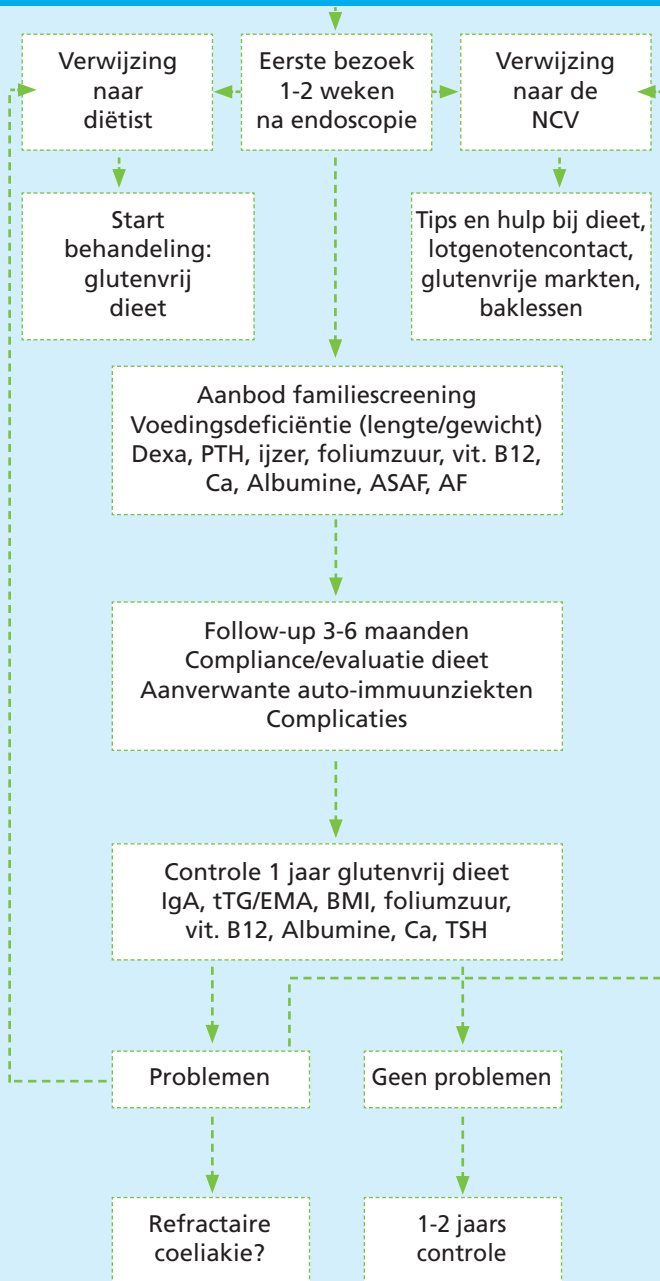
Verwijzing naar diëtist

Eerste bezoek 1-2 weken na endoscopie

Verwijzing naar de NCV

Start behandeling: glutenvrij dieet

Tips en hulp bij dieet, lotgenotencontact, glutenvrije markten, baklessen

Aanbod familiescreening
Voedingsdeficiëntie (lengte/gewicht)
Dexa, PTH, ijzer, foliumzuur, vit. B12, Ca, Albumine, ASAF, AF

Follow-up 3-6 maanden
Compliance/evaluatie dieet
Aanverwante auto-immuunziekten
Complicaties

Controle 1 jaar glutenvrij dieet
IgA, tTG/EMA, BMI, foliumzuur, vit. B12, Albumine, Ca, TSH

Problemen

Geen problemen

Refractaire coeliakie?

1-2 jaars controle